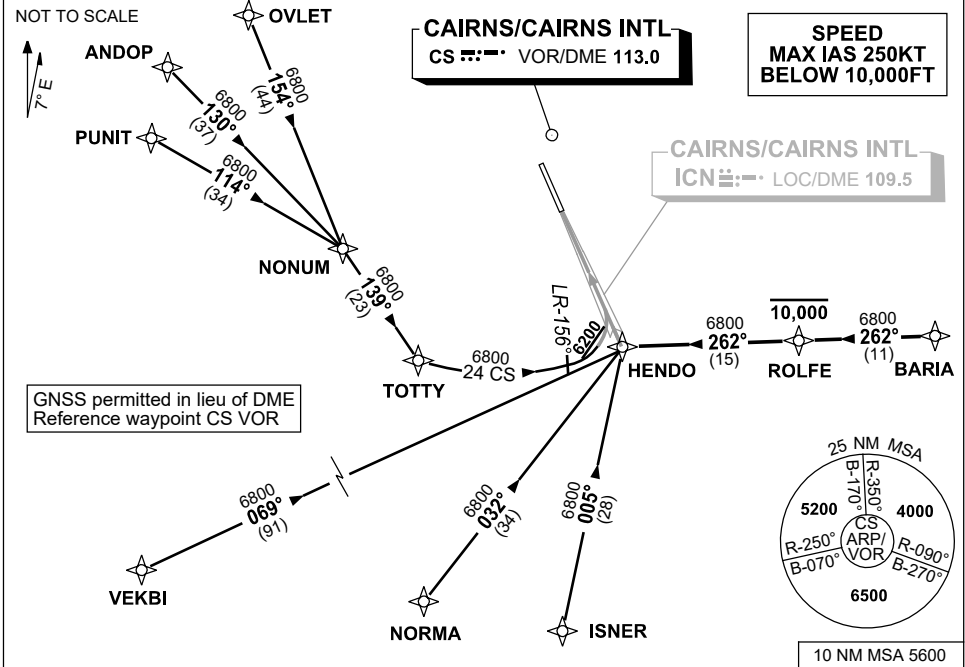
NOT TO SCALE

7° E

OVLET

ANDOP

PUNIT

CAIRNS/CAIRNS INTL
CS VOR/DME 113.0

SPEED
MAX IAS 250KT
BELOW 10,000FT

CAIRNS/CAIRNS INTL
ICN LOC/DME 109.5

6800
154°
(44)

6800
130°
(37)

6800
114°
(34)

NONUM

6800
139°
(23)

LR-156°

6200

TOTTY

6800
24 CS

HENDO

6800
262°
(15)

10,000

ROLFE

6800
262°
(11)

BARIA

GNSS permitted in lieu of DME
Reference waypoint CS VOR

6800
069°
(91)

6800
032°
(34)

6800
005°
(28)

VEKBI

NORMA

ISNER

25 NM MSA
B-170°
R-350°
5200
4000
CS
ARP/
VOR
R-250°
B-070°
R-090°
B-270°
6500

10 NM MSA 5600